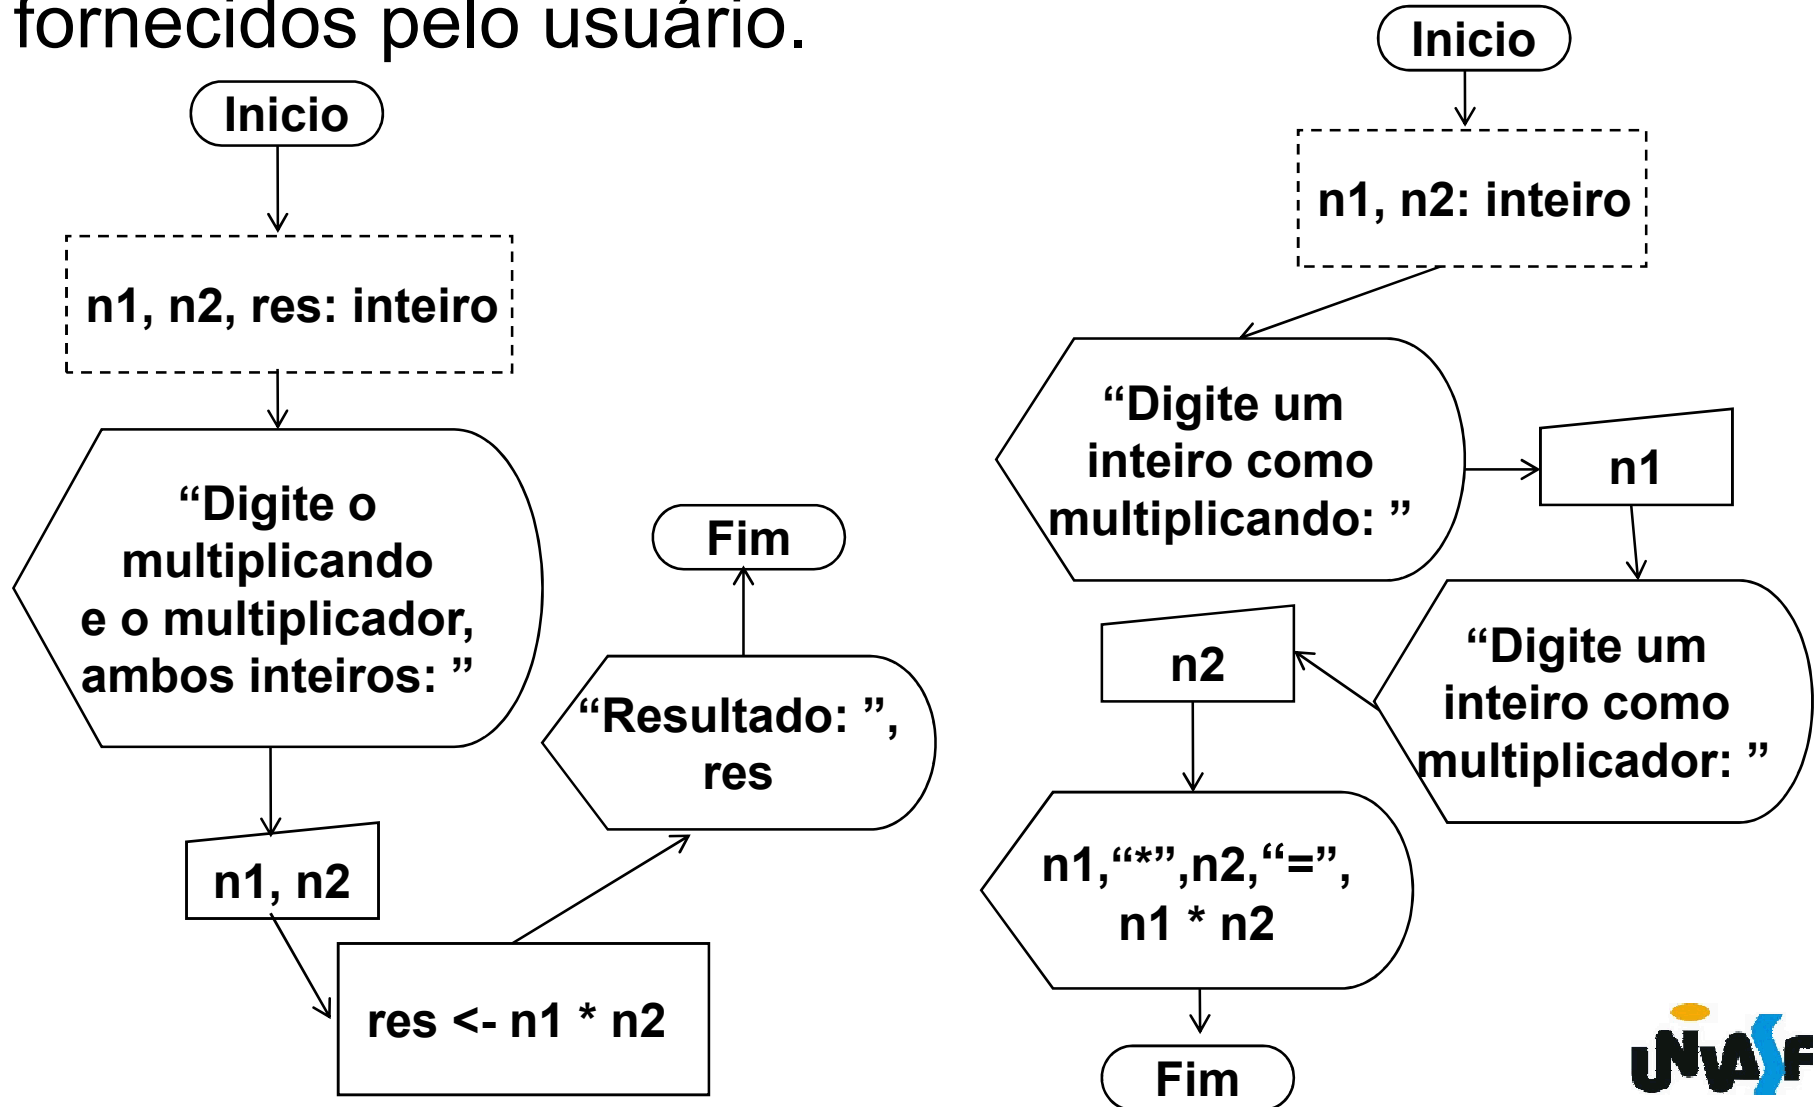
fornecidos pelo usuário.

Inicio

n1, n2, res: inteiro

“Digite o multiplicando e o multiplicador, ambos inteiros: ”

n1, n2

res <- n1 * n2

“Resultado: ”, res

Fim

Inicio

n1, n2: inteiro

“Digite um inteiro como multiplicando: ”

n1

“Digite um inteiro como multiplicador: ”

n2

n1,“*”,n2,“=”, n1 * n2

Fim

UNIVASF